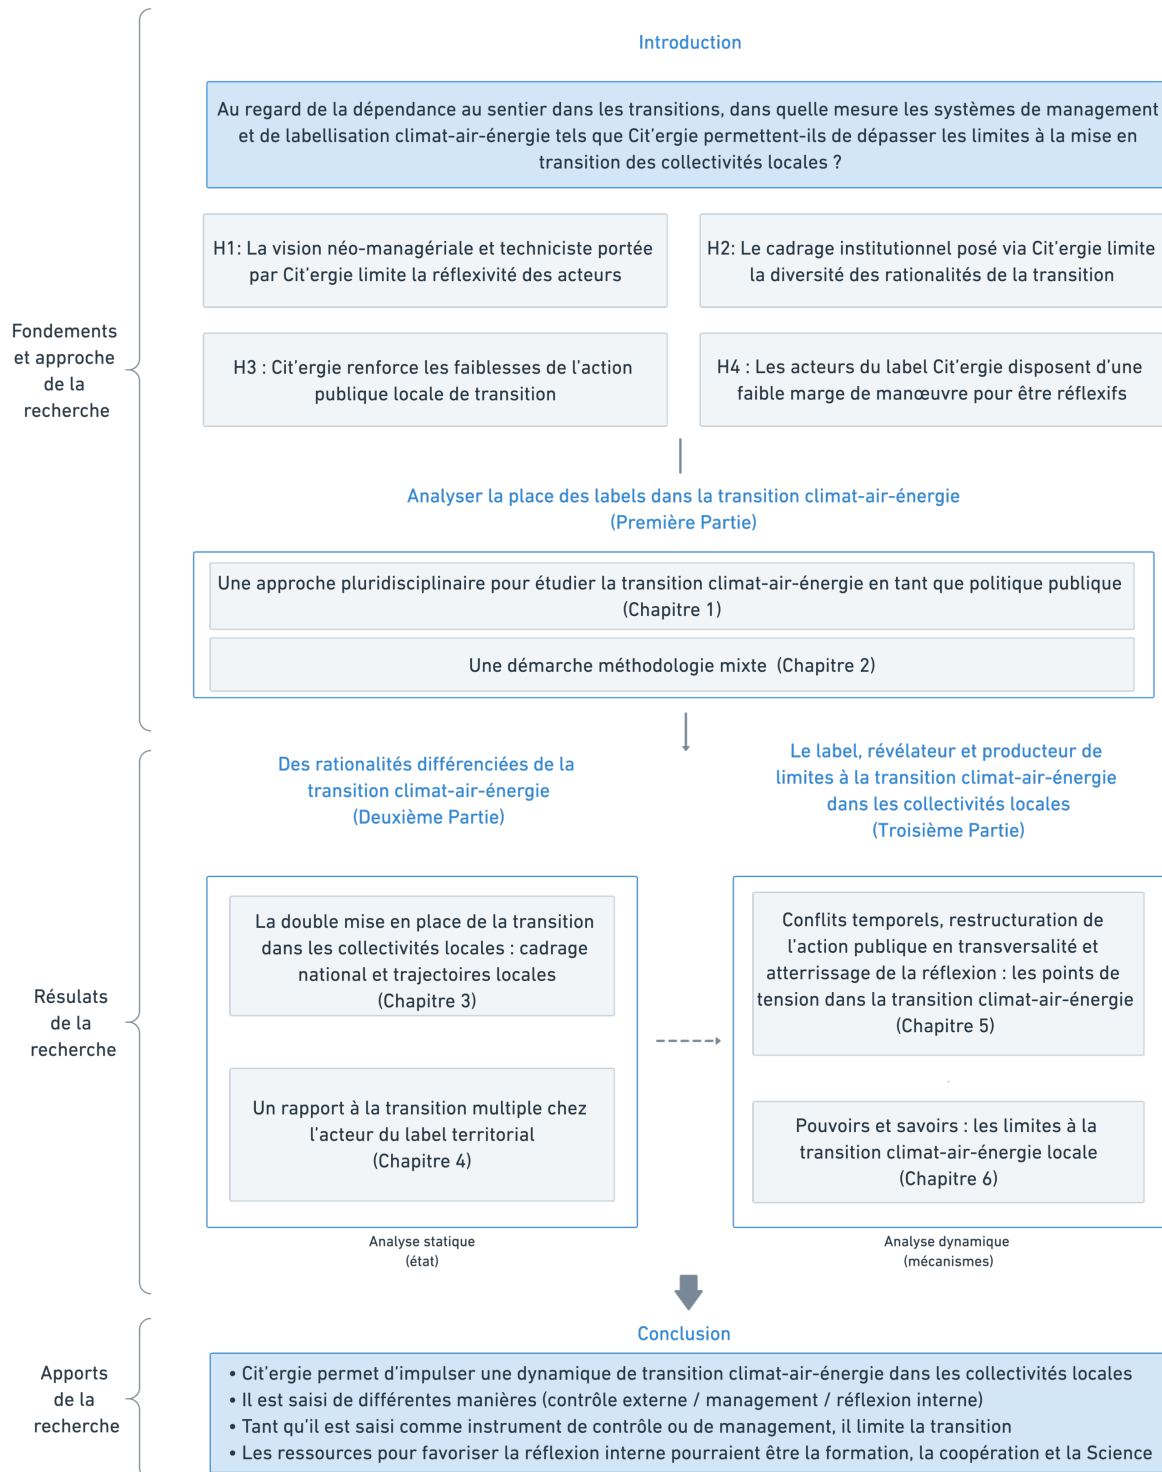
Fondements et approche de la recherche

Introduction

Au regard de la dépendance au sentier dans les transitions, dans quelle mesure les systèmes de management et de labellisation climat-air-énergie tels que Cit'ergie permettent-ils de dépasser les limites à la mise en transition des collectivités locales ?

H1: La vision néo-managériale et techniciste portée par Cit'ergie limite la réflexivité des acteurs

H2: Le cadrage institutionnel posé via Cit'ergie limite la diversité des rationalités de la transition

H3 : Cit'ergie renforce les faiblesses de l'action publique locale de transition

H4 : Les acteurs du label Cit'ergie disposent d'une faible marge de manœuvre pour être réflexifs

Analyser la place des labels dans la transition climat-air-énergie (Première Partie)

Une approche pluridisciplinaire pour étudier la transition climat-air-énergie en tant que politique publique (Chapitre 1)

Une démarche méthodologie mixte (Chapitre 2)

Résulats de la recherche

Des rationalités différenciées de la transition climat-air-énergie (Deuxième Partie)

Le label, révélateur et producteur de limites à la transition climat-air-énergie dans les collectivités locales (Troisième Partie)

La double mise en place de la transition dans les collectivités locales : cadrage national et trajectoires locales (Chapitre 3)

Un rapport à la transition multiple chez l'acteur du label territorial (Chapitre 4)

Conflits temporels, restructuration de l'action publique en transversalité et atterrissage de la réflexion : les points de tension dans la transition climat-air-énergie (Chapitre 5)

Pouvoirs et savoirs : les limites à la transition climat-air-énergie locale (Chapitre 6)

Analyse statique (état)

Analyse dynamique (mécanismes)

Apports de la recherche

Conclusion

• Cit'ergie permet d'impulser une dynamique de transition climat-air-énergie dans les collectivités locales
• Il est saisi de différentes manières (contrôle externe / management / réflexion interne)
• Tant qu'il est saisi comme instrument de contrôle ou de management, il limite la transition
• Les ressources pour favoriser la réflexion interne pourraient être la formation, la coopération et la Science